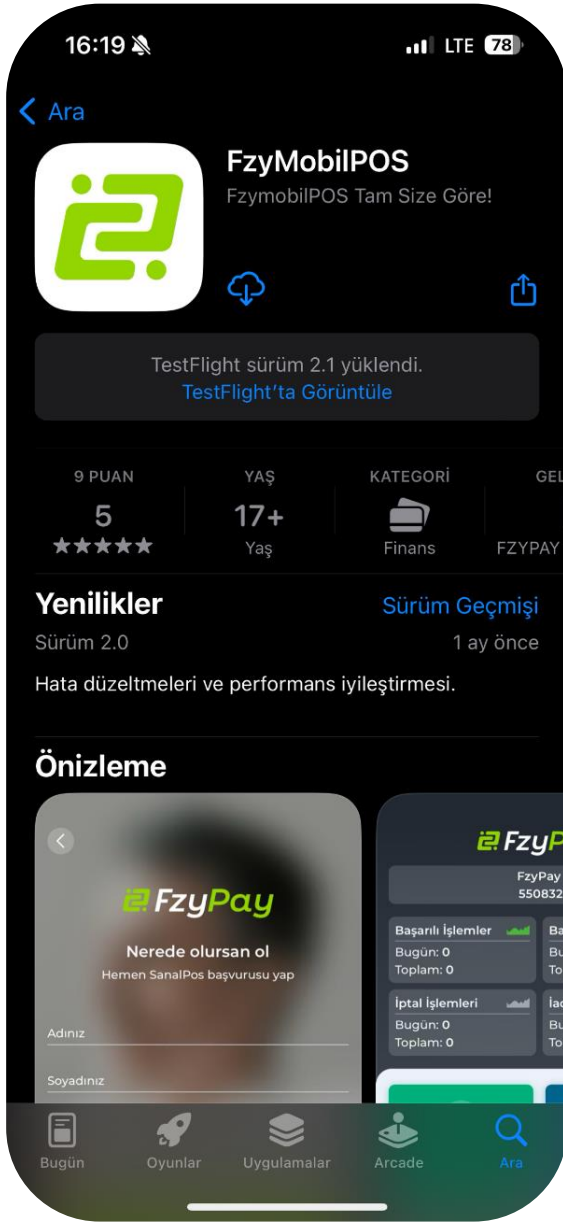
16:19 LTE 78

Ara

FzyMobilPOS
FzymobilPOS Tam Size Göre!

TestFlight sürüm 2.1 yüklendi.
TestFlight'ta Görüntüle

9 PUAN
5
★★★★★

YAŞ
17+
Yaş

KATEGORİ
Finans

GEL
FZYPAY

Yenilikler
Sürüm Geçmişi
Sürüm 2.0
1 ay önce
Hata düzeltmeleri ve performans iyileştirmesi.

Önizleme

FzyPay
Nerede olursan ol
Hemen SanalPos başvurusu yap
Adınız
Soyadınız

FzyP
FzyPay
550832
Başarılı İşlemler
Bugün: 0
Toplam: 0
Ba
Bu
To
İptal İşlemleri
Bugün: 0
Toplam: 0
İad
Bu
To

Bugün
Oyunlar
Uygulamalar
Arcade
Ara